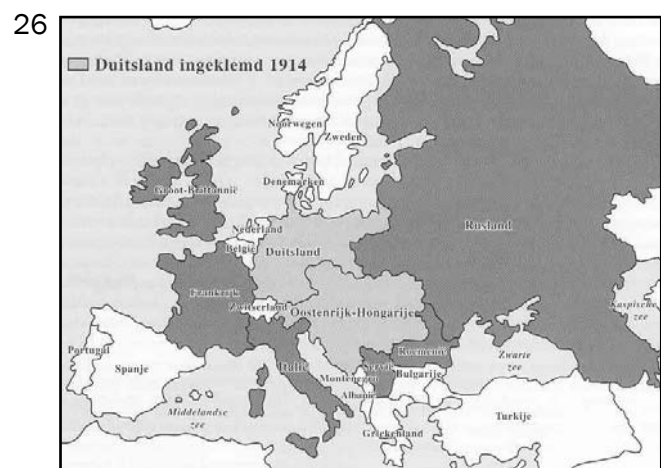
26

Duitsland ingeklemd 1914

Noorwegen

Zweden

Groot-Brittannië

Denemarken

Nederland

België

Duitsland

Rusland

Frankrijk

Zwitserland

Oostenrijk-Hongarije

Kaspische zee

Portugal

Spanje

Italië

Servië

Roemenië

Zwarte zee

Montenegro

Bulgarije

Albanië

Middelandse zee

Turkije

Griekenland